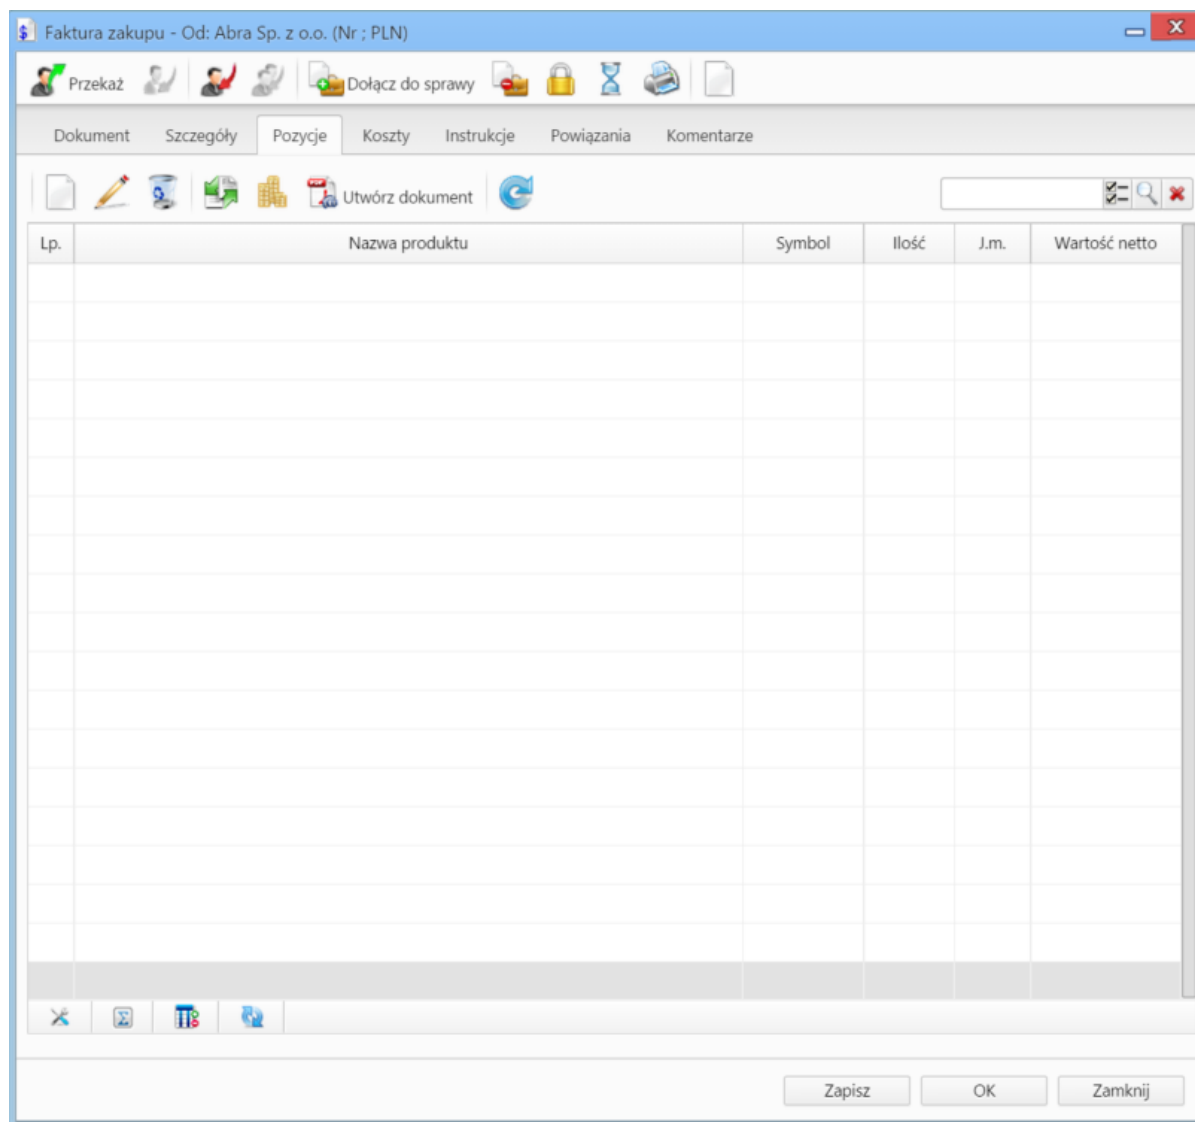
Faktura zakupu - Od: Abra Sp. z o.o. (Nr ; PLN)

Przekaż Dołącz do sprawy

Dokument Szczegóły Pozycje Koszty Instrukcje Powiązania Komentarze

Utwórz dokument

| Lp. | Nazwa produktu | Symbol | Ilość | J.m. | Wartość netto |
|---|---|---|---|---|---|

Zapisz OK Zamknij